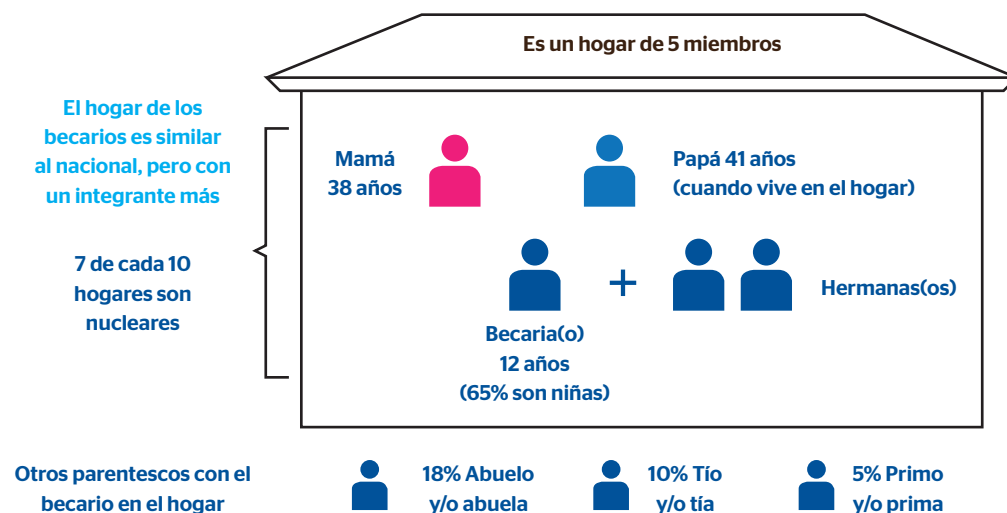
Es un hogar de 5 miembros

El hogar de los becarios es similar al nacional, pero con un integrante más

7 de cada 10 hogares son nucleares

Mamá 38 años

Papá 41 años (cuando vive en el hogar)

+

Hermanas(os)

Becaria(o) 12 años (65% son niñas)

Otros parentescos con el becario en el hogar

18% Abuelo y/o abuela

10% Tío y/o tía

5% Primo y/o prima